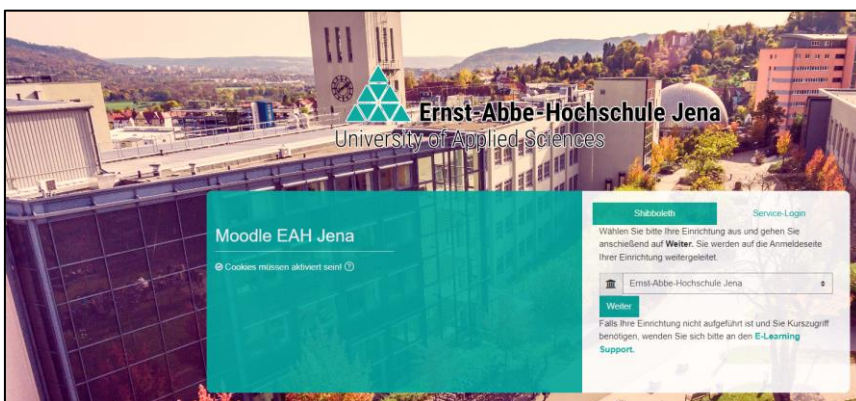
Ernst-Abbe-Hochschule Jena
University of Applied Sciences

Moodle EAH Jena

Cookies müssen aktiviert sein!

Shibboleth

Service-Login

Wählen Sie bitte Ihre Einrichtung aus und gehen Sie anschießend auf **Weiter**. Sie werden auf die Anmeldeseite Ihrer Einrichtung weitergeleitet.

Ernst-Abbe-Hochschule Jena

Weiter

Falls Ihre Einrichtung nicht aufgeführt ist und Sie Kurszugriff benötigen, wenden Sie sich bitte an den **E-Learning Support**.